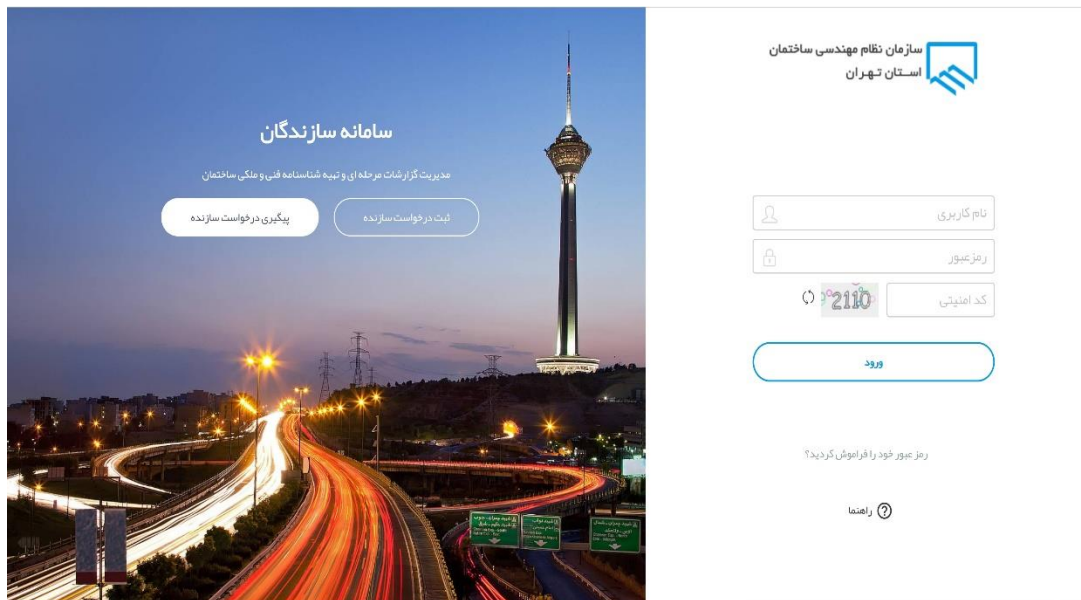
سامانه سازندگان

مدیریت گزارشات مرحله ای و تهیه شناسنامه فنی و ملکی ساختمان

ثبت درخواست سازنده

پیگیری درخواست سازنده

سازمان نظام مهندسی ساختمان
استان تهران

نام کاربری

رمزعبور

کد امنیتی

2110

ورود

رمز عبور خود را فراموش کردید؟

راهنما